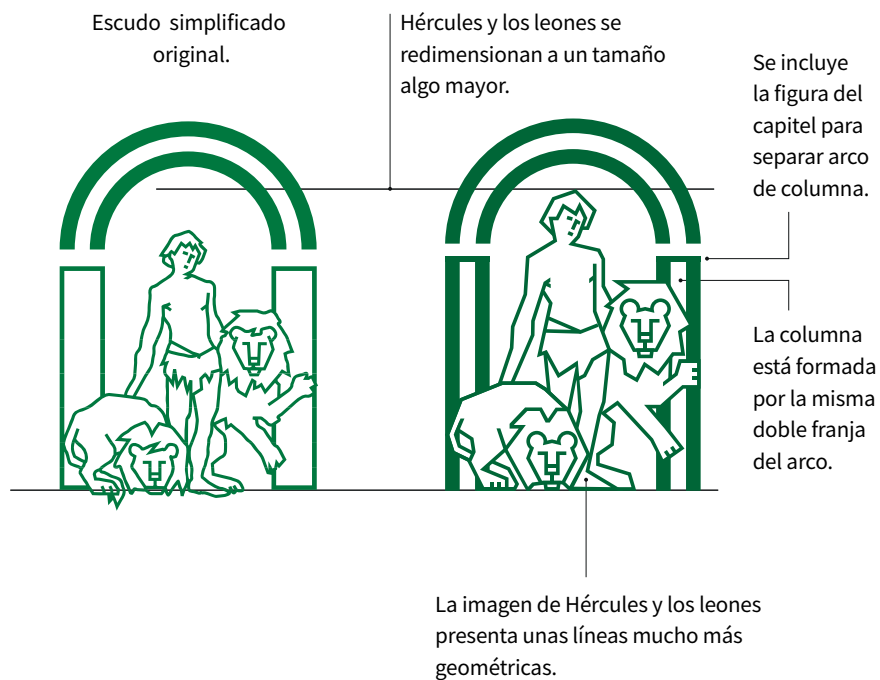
Escudo simplificado original.

Hércules y los leones se redimensionan a un tamaño algo mayor.

Se incluye la figura del capitel para separar arco de columna.

La columna está formada por la misma doble franja del arco.

La imagen de Hércules y los leones presenta unas líneas mucho más geométricas.